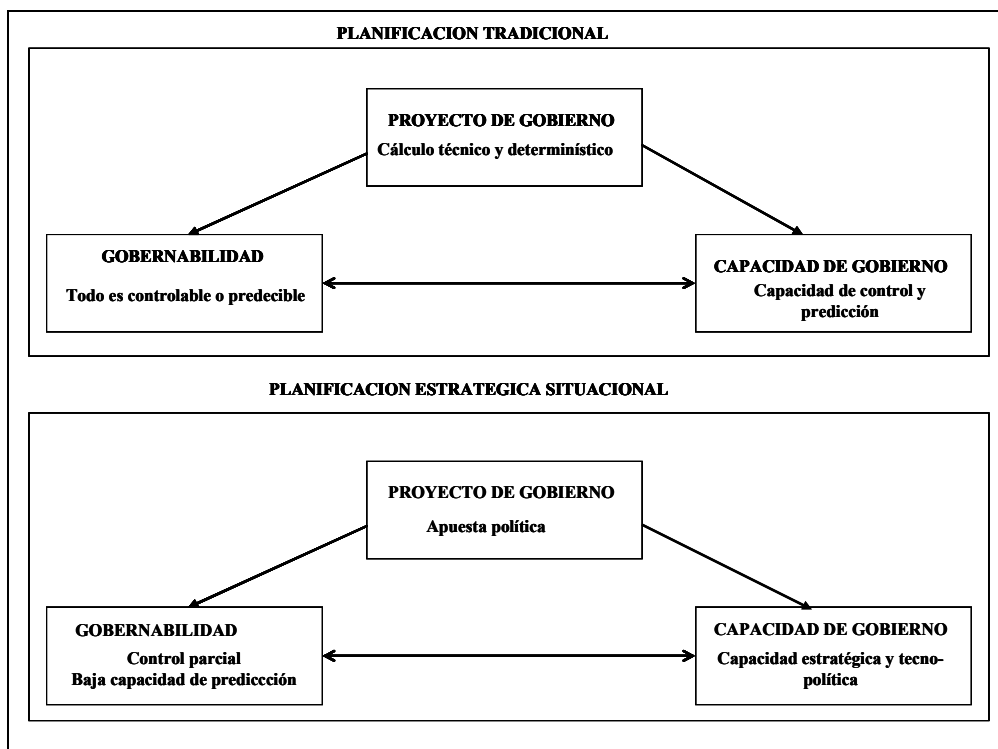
PLANIFICACION TRADICIONAL

PROYECTO DE GOBIERNO
Cálculo técnico y determinístico

GOBERNABILIDAD
Todo es controlable o predecible

CAPACIDAD DE GOBIERNO
Capacidad de control y predicción

PLANIFICACION ESTRATEGICA SITUACIONAL

PROYECTO DE GOBIERNO
Apuesta política

GOBERNABILIDAD
Control parcial
Baja capacidad de prediccción

CAPACIDAD DE GOBIERNO
Capacidad estratégica y tecno-política